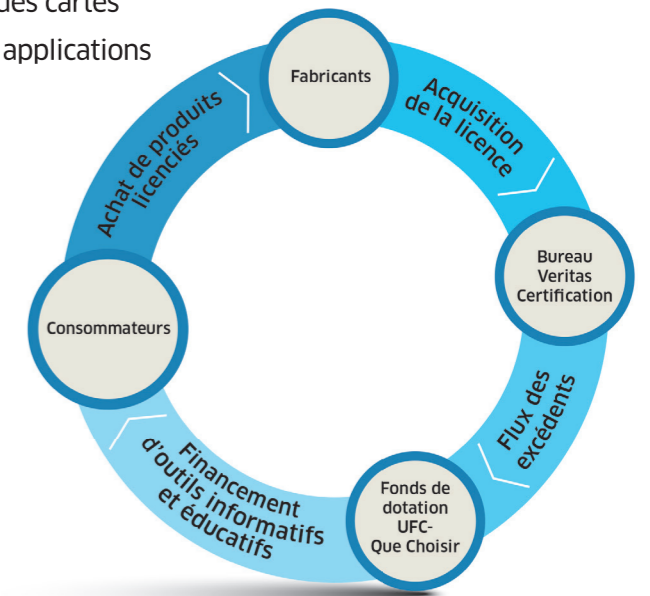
des cartes
applications

Fabricants

Acquisition de la licence

Bureau Veritas Certification

Flux des excédents

Fonds de dotation UFC-Que Choisir

Financement d'outils informatifs et éducatifs

Consommateurs

Achat de produits licenciés